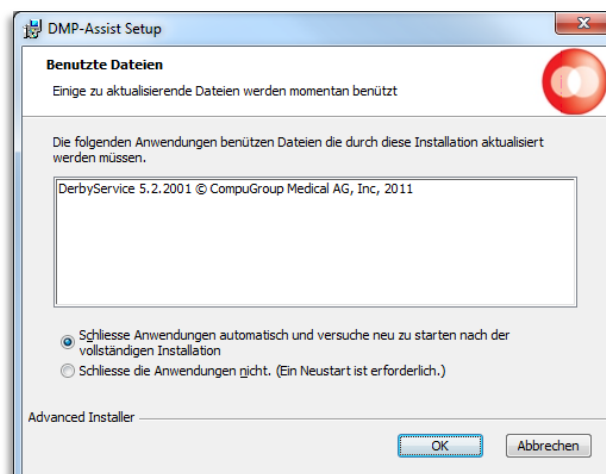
DMP-Assist Setup

Benutzte Dateien

Einige zu aktualisierende Dateien werden momentan benützt

Die folgenden Anwendungen benützen Dateien die durch diese Installation aktualisiert werden müssen.

DerbyService 5.2.2001 © CompuGroup Medical AG, Inc, 2011

Schliesse Anwendungen automatisch und versuche neu zu starten nach der vollständigen Installation

Schliesse die Anwendungen nicht. (Ein Neustart ist erforderlich.)

Advanced Installer

OK

Abbrechen